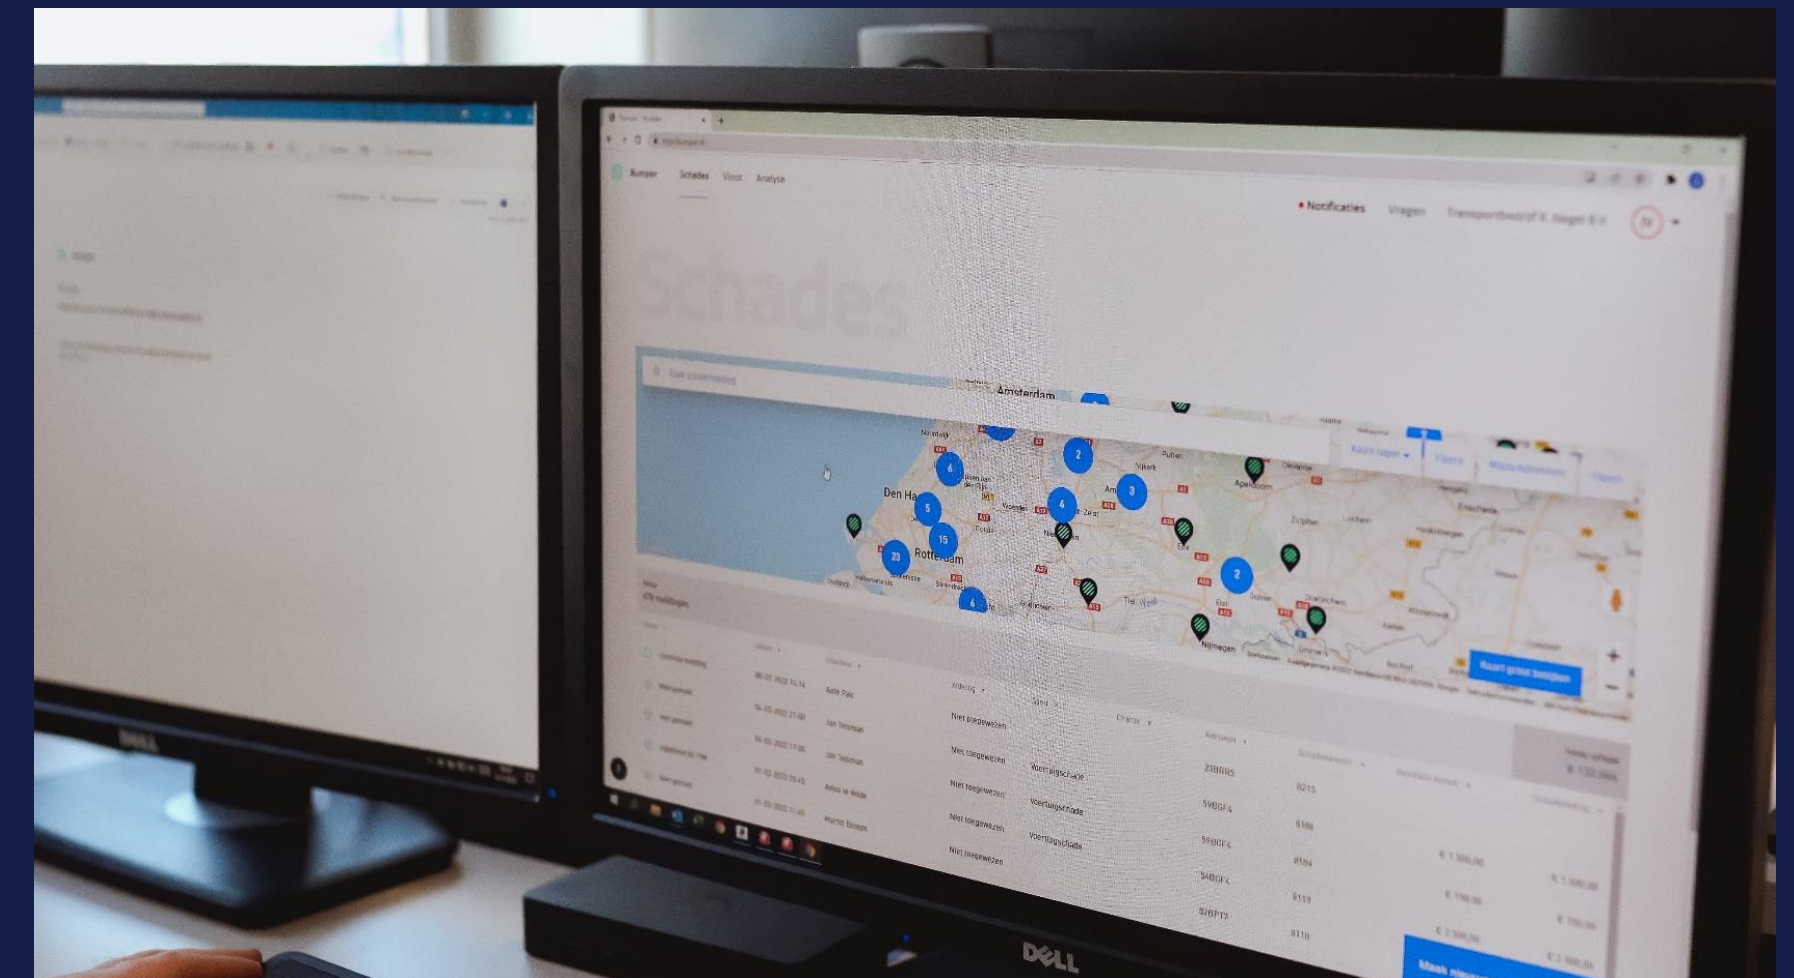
Bumper Schades Vloot Analyse

Notificaties Vragen Transportbedrijf V. Hegel B.V.

Schades

Amsterdam
Den Haag
Rotterdam
Nijmegen
Apeldoorn
Zutphen
Nijkerk

6
2
3
4
5
15
23
6
2

Niet toegewezen
Niet toegewezen
Niet toegewezen
Niet toegewezen
Niet toegewezen

Voertuigschade
Voertuigschade
Voertuigschade

23BRR5
59BGF4
59BGF4
54BGF4
82BPT0

8215
8186
8184
8119
8110

Jan Tesman
Jan Tesman

DELL
DELL